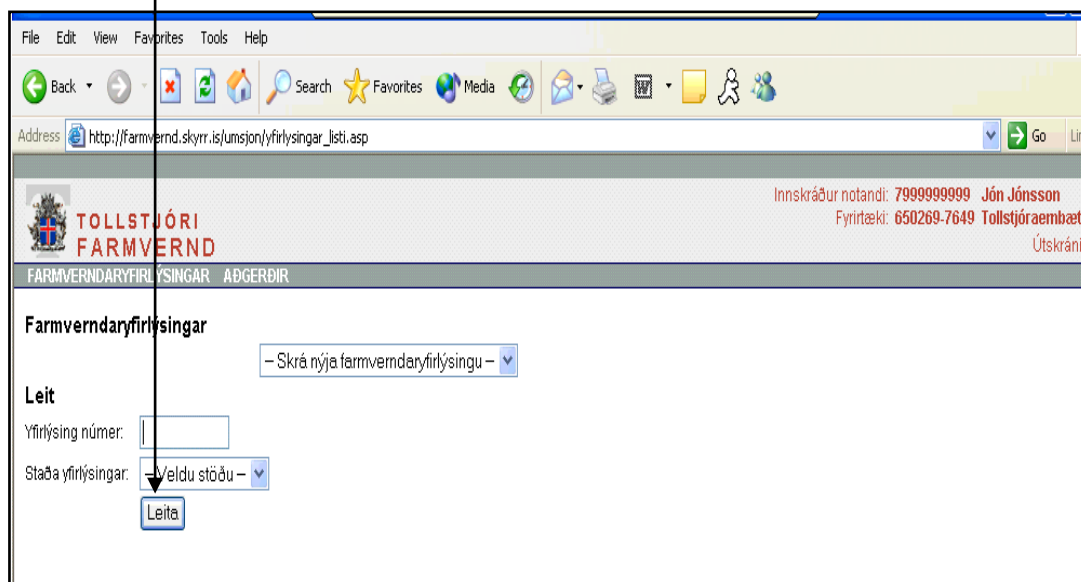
File Edit View Favorites Tools Help

Back Search Favorites Media

Address http://farmvernd.skyrr.is/umsjon/yfirlysingar_listi.asp Go Lir

TOLLSTJÓRI FARMVERND

Innskráður notandi: 7999999999 Jón Jónsson
Fyrirtæki: 650269-7649 Tollstjóraembæt
Útskráni

FARMVERNDARYFIRLÝSINGAR AÐGERÐIR

Farmverndaryfirlýsingar

– Skrá nýja farmverndaryfirlýsingu –

Leit

Yfirlýsing númer:

Staða yfirlýsingar: – Veldu stöðu –

Leita